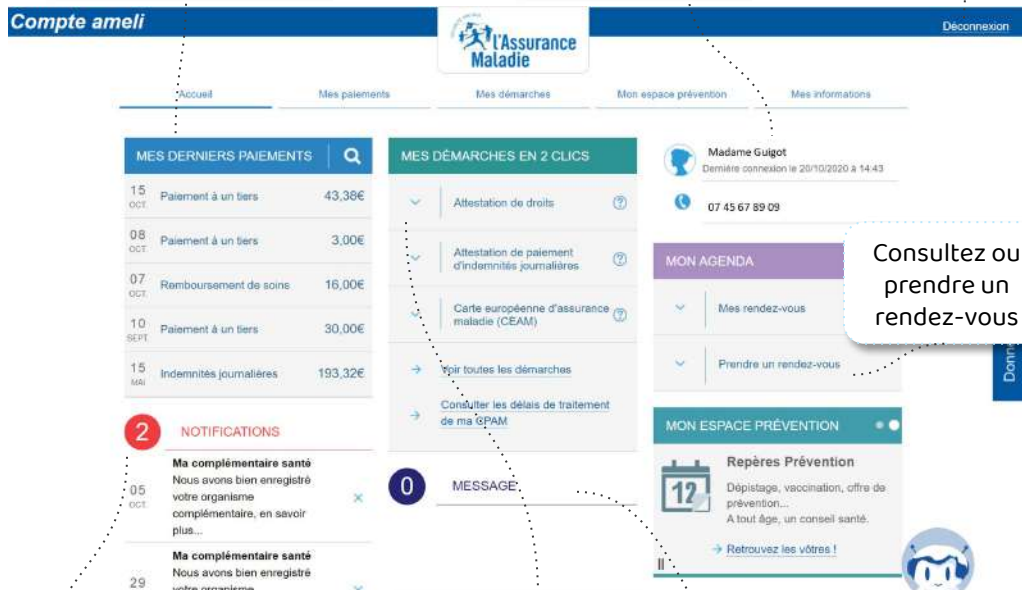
Compte ameli

l'Assurance Maladie

Déconnexion

Accueil | Mes paiements | Mes démarches | Mon espace prévention | Mes informations

MES DERNIERS PAIEMENTS

| | | |
|---|---|---|
| 15 OCT. | Paiement à un tiers | 43,38€ |
| 08 OCT. | Paiement à un tiers | 3,00€ |
| 07 OCT. | Remboursement de soins | 16,00€ |
| 10 SEPT. | Paiement à un tiers | 30,00€ |
| 15 MAI | Indemnités journalières | 193,32€ |

2 NOTIFICATIONS

05 OCT.
Ma complémentaire santé
Nous avons bien enregistré votre organisme complémentaire, en savoir plus...

29
Ma complémentaire santé
Nous avons bien enregistré votre organisme

MES DÉMARCHES EN 2 CLICS

Attestation de droits

Attestation de paiement d'indemnités journalières

Carte européenne d'assurance maladie (CEAM)

Voir toutes les démarches

Consulter les délais de traitement de ma CPAM

0 MESSAGE

Madame Guigot
Dernière connexion le 20/10/2020 à 14:43

07 45 67 89 09

MON AGENDA

Mes rendez-vous

Prendre un rendez-vous

Consultez ou prendre un rendez-vous

Donn

MON ESPACE PRÉVENTION

Repères Prévention
Dépistage, vaccination, offre de prévention...
A tout âge, un conseil santé.

12

Retrouvez les vôtres !